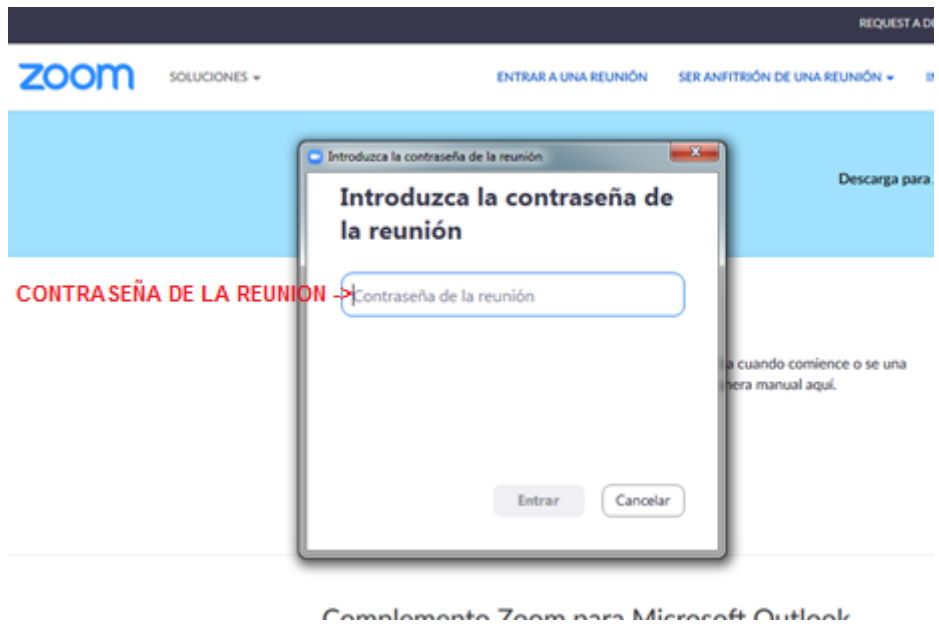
REQUEST A D

zoom SOLUCIONES ▾ ENTRAR A UNA REUNIÓN SER ANFITRIÓN DE UNA REUNIÓN ▾ I

Introduzca la contraseña de la reunión

Introduzca la contraseña de la reunión

Descarga para

CONTRASEÑA DE LA REUNION ->

Contraseña de la reunión

a cuando comience o se una
nera manual aquí.

Entrar Cancelar

Complemento Zoom para Microsoft Outlook